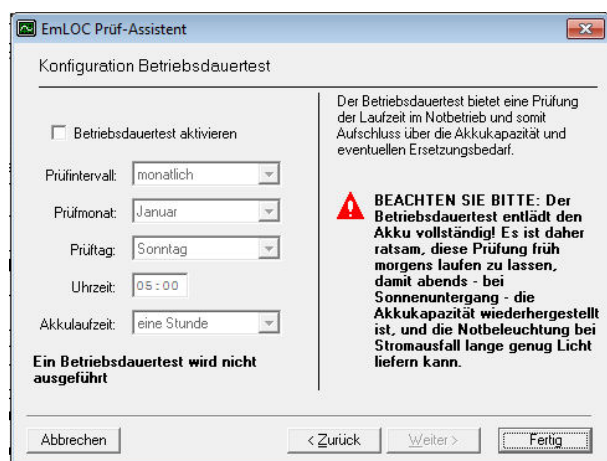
EmLOC Prüf-Assistent

Konfiguration Betriebsdauertest

Betriebsdauertest aktivieren

Prüfintervall: monatlich

Prüfmonat: Januar

Prüftag: Sonntag

Uhrzeit: 05:00

Akkulaufzeit: eine Stunde

Ein Betriebsdauertest wird nicht ausgeführt

Der Betriebsdauertest bietet eine Prüfung der Laufzeit im Notbetrieb und somit Aufschluss über die Akkukapazität und eventuellen Ersetzungsbedarf.

BEACHTEN SIE BITTE: Der Betriebsdauertest entlädt den Akku vollständig! Es ist daher ratsam, diese Prüfung früh morgens laufen zu lassen, damit abends - bei Sonnenuntergang - die Akkukapazität wiederhergestellt ist, und die Notbeleuchtung bei Stromausfall lange genug Licht liefern kann.

Abbrechen

< Zurück

Weiter >

Fertig